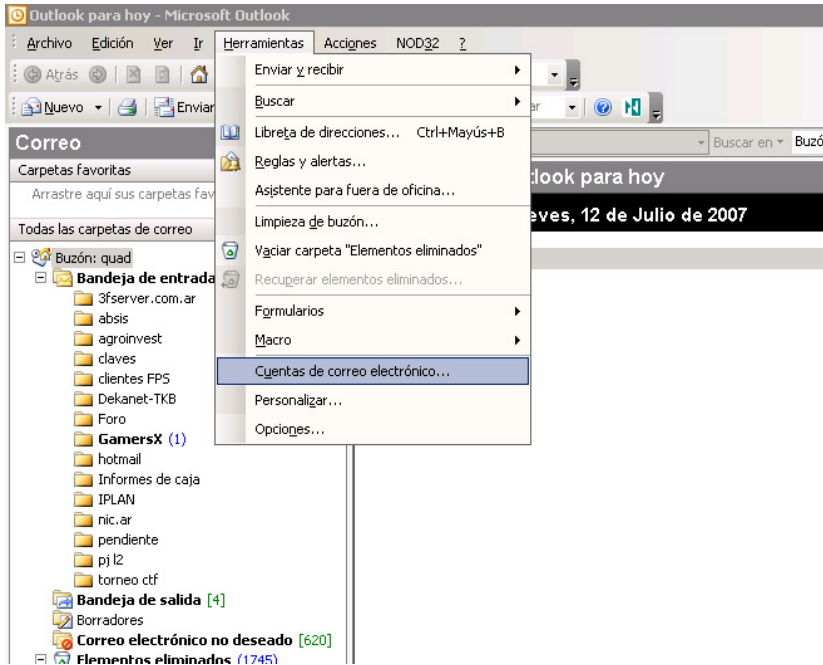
Outlook para hoy - Microsoft Outlook

Archivo Edición Ver Ir Herramientas Acciones NOD32 ?

Atrás

Nuevo Enviar

Correo

Carpetas favoritas

Arrastre aquí sus carpetas fav

Todas las carpetas de correo

Buzón: quad
Bandeja de entrada
3fserver.com.ar
absis
agroinvest
claves
clientes FPS
Dekanet-TKB
Foro
GamersX (1)
hotmail
Informes de caja
IPLAN
nic.ar
pendiente
pj l2
torneo ctf
Bandeja de salida [4]
Borradores
Correo electrónico no deseado [620]
Elementos eliminados (1745)

Enviar y recibir
Buscar
Libreta de direcciones... Ctrl+Mayús+B
Reglas y alertas...
Asistente para fuera de oficina...
Limpieza de buzón...
Vaciar carpeta "Elementos eliminados"
Recuperar elementos eliminados...
Formularios
Macro
Cuentas de correo electrónico...
Personalizar...
Opciones...

Buscar en Buzó

tlook para hoy

eves, 12 de Julio de 2007